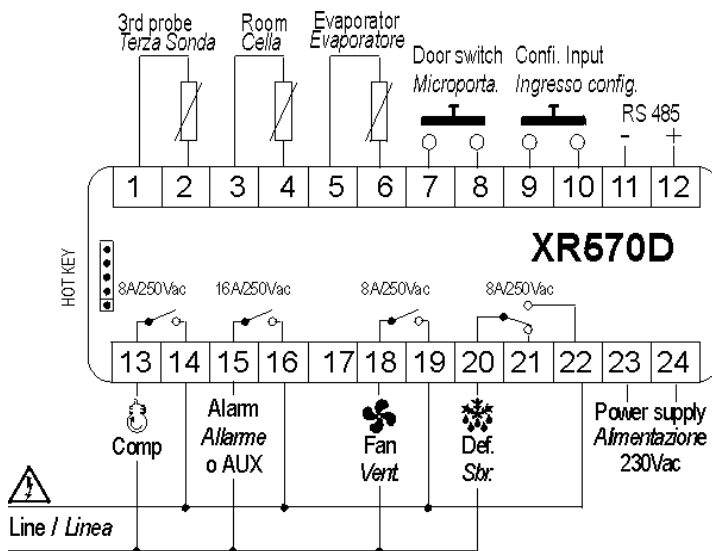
3rd probe
Terza Sonda

Room
Cella

Evaporator
Evaporatore

Door switch
Microporta.

Confi. Input
Ingresso config.

RS 485
-
+

1 2 3 4 5 6 7 8 9 10 11 12

XR570D

HOT KEY

8A/250Vac
16A/250Vac
8A/250Vac
8A/250Vac

13 14 15 16 17 18 19 20 21 22 23 24

Comp

Alarm
Allarme
o AUX

Fan
Vent

Def.
Sbr.

Power supply
Alimentazione
230Vac

Line / Linea